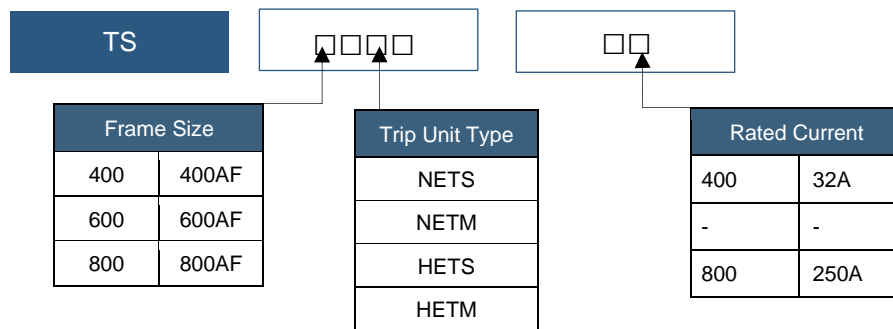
TS

□□□□

□□

| Frame Size | |
|---|---|
| 400 | 400AF |
| 600 | 600AF |
| 800 | 800AF |

| Trip Unit Type |
|---|
| NETS |
| NETM |
| HETS |
| HETM |

| Rated Current | |
|---|---|
| 400 | 32A |
| - | - |
| 800 | 250A |